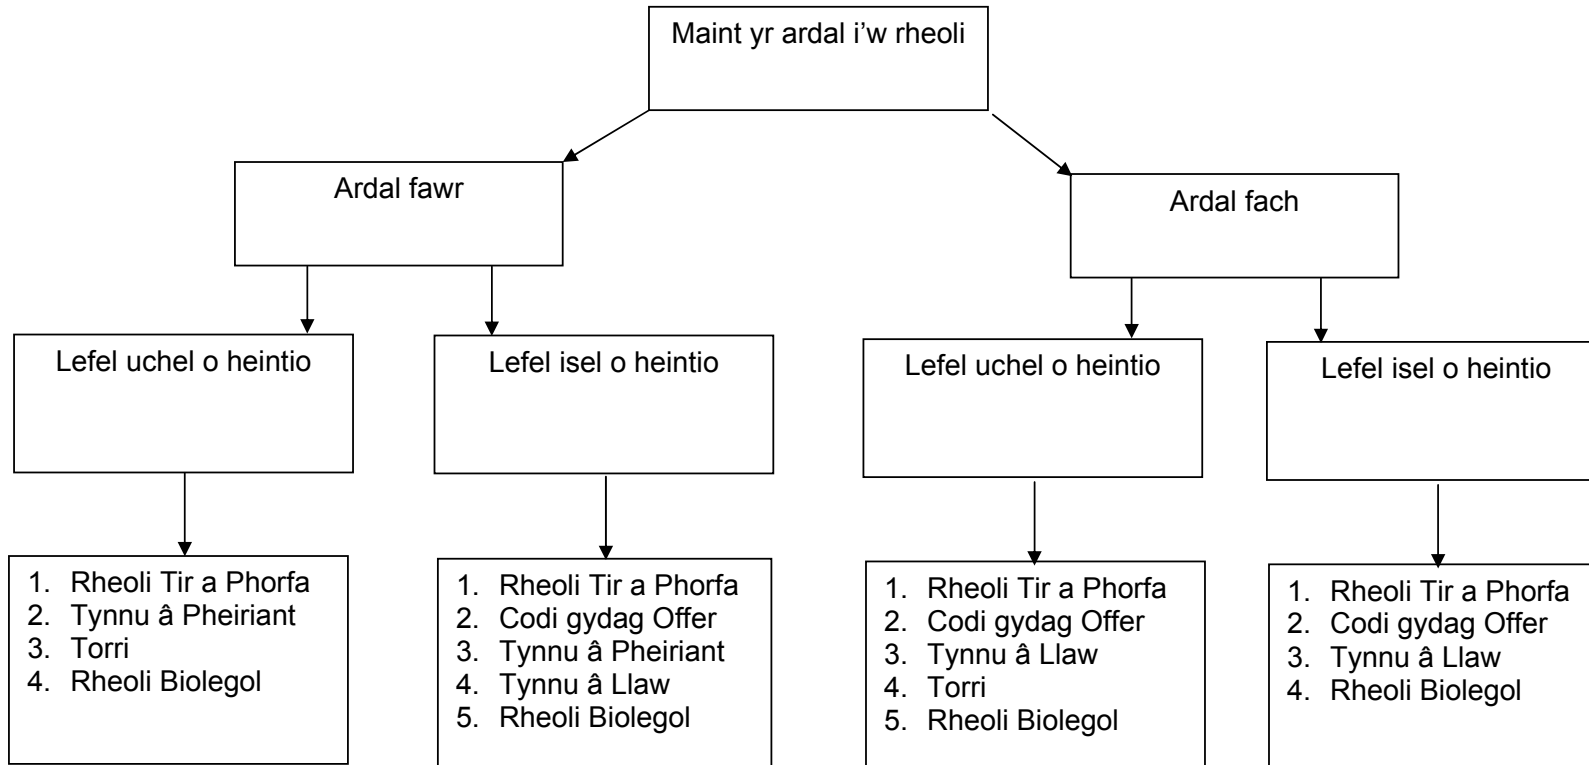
Maint yr ardal i’w rheoli

Ardal fawr

Ardal fach

Lefel uchel o heintio

Lefel isel o heintio

Lefel uchel o heintio

Lefel isel o heintio

1. Rheoli Tir a Phorfa
2. Tynnu â Pheiriant
3. Torri
4. Rheoli Biolegol

1. Rheoli Tir a Phorfa
2. Codi gydag Offer
3. Tynnu â Pheiriant
4. Tynnu â Llaw
5. Rheoli Biolegol

1. Rheoli Tir a Phorfa
2. Codi gydag Offer
3. Tynnu â Llaw
4. Torri
5. Rheoli Biolegol

1. Rheoli Tir a Phorfa
2. Codi gydag Offer
3. Tynnu â Llaw
4. Rheoli Biolegol